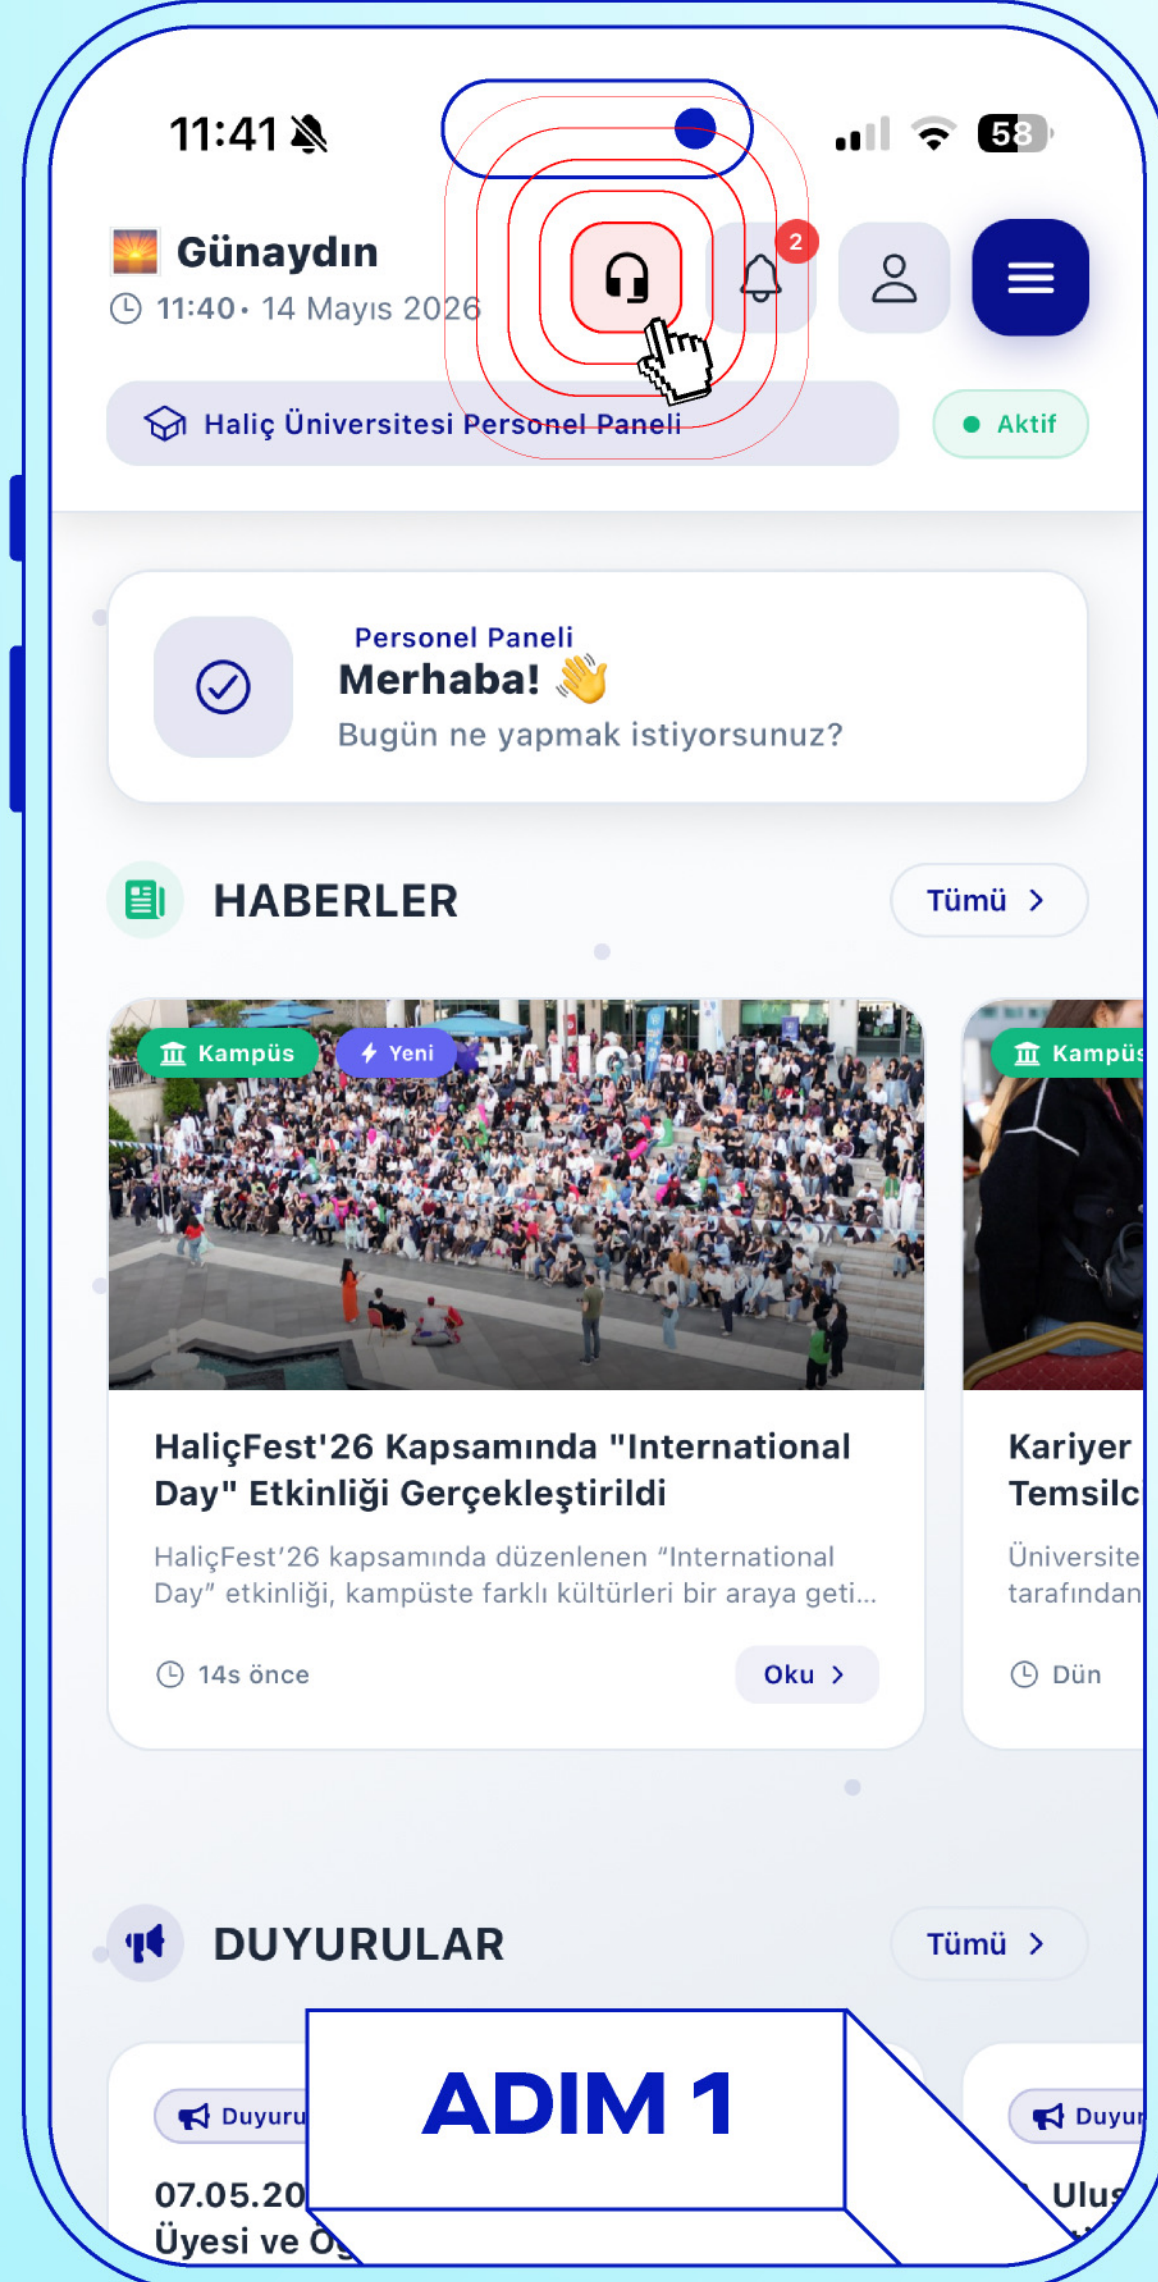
11:41

58

Günaydın
11:40 • 14 Mayıs 2026

2

Haliç Üniversitesi Personel Paneli

Aktif

Personel Paneli
Merhaba! 👋
Bugün ne yapmak istiyorsunuz?

HABERLER

Tümü >

Kampüs

Yeni

Kampüs

HaliçFest'26 Kapsamında "International Day" Etkinliği Gerçekleştirildi

HaliçFest'26 kapsamında düzenlenen "International Day" etkinliği, kampüste farklı kültürleri bir araya geti...

14s önce

Oku >

Kariyer
Temsilc

Üniversite
tarafından

Dün

DUYURULAR

Tümü >

Duyuru

Duyur

07.05.20
Üyesi ve Ö

Ulus

ADIM 1